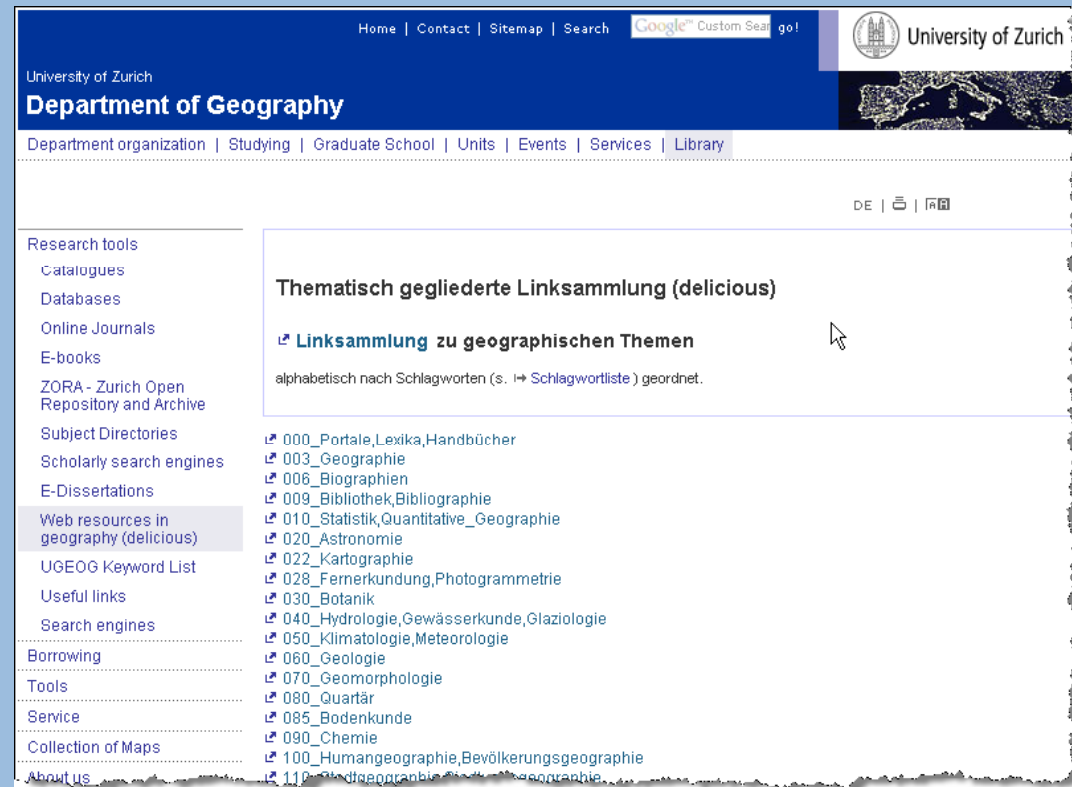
Home | Contact | Sitemap | Search Google™ Custom Sear go!

University of Zurich

University of Zurich

Department of Geography

Department organization | Studying | Graduate School | Units | Events | Services | Library

DE | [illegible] | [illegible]

Research tools
Catalogues
Databases
Online Journals
E-books
ZORA - Zurich Open Repository and Archive
Subject Directories
Scholarly search engines
E-Dissertations
Web resources in geography (delicious)
UGEOG Keyword List
Useful links
Search engines
Borrowing
Tools
Service
Collection of Maps
About us

Thematisch gegliederte Linksammlung (delicious)

Linksammlung zu geographischen Themen

alphabetisch nach Schlagworten (s. Schlagwortliste) geordnet.

000_Portale,Lexika,Handbücher
003_Geographie
006_Biographien
009_Bibliothek,Bibliographie
010_Statistik,Quantitative_Geographie
020_Astronomie
022_Kartographie
028_Fernerkundung,Photogrammetrie
030_Botanik
040_Hydrologie,Gewässerkunde,Glaziologie
050_Klimatologie,Meteorologie
060_Geologie
070_Geomorphologie
080_Quartär
085_Bodenkunde
090_Chemie
100_Humangeographie,Bevölkerungsgeographie
110_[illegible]